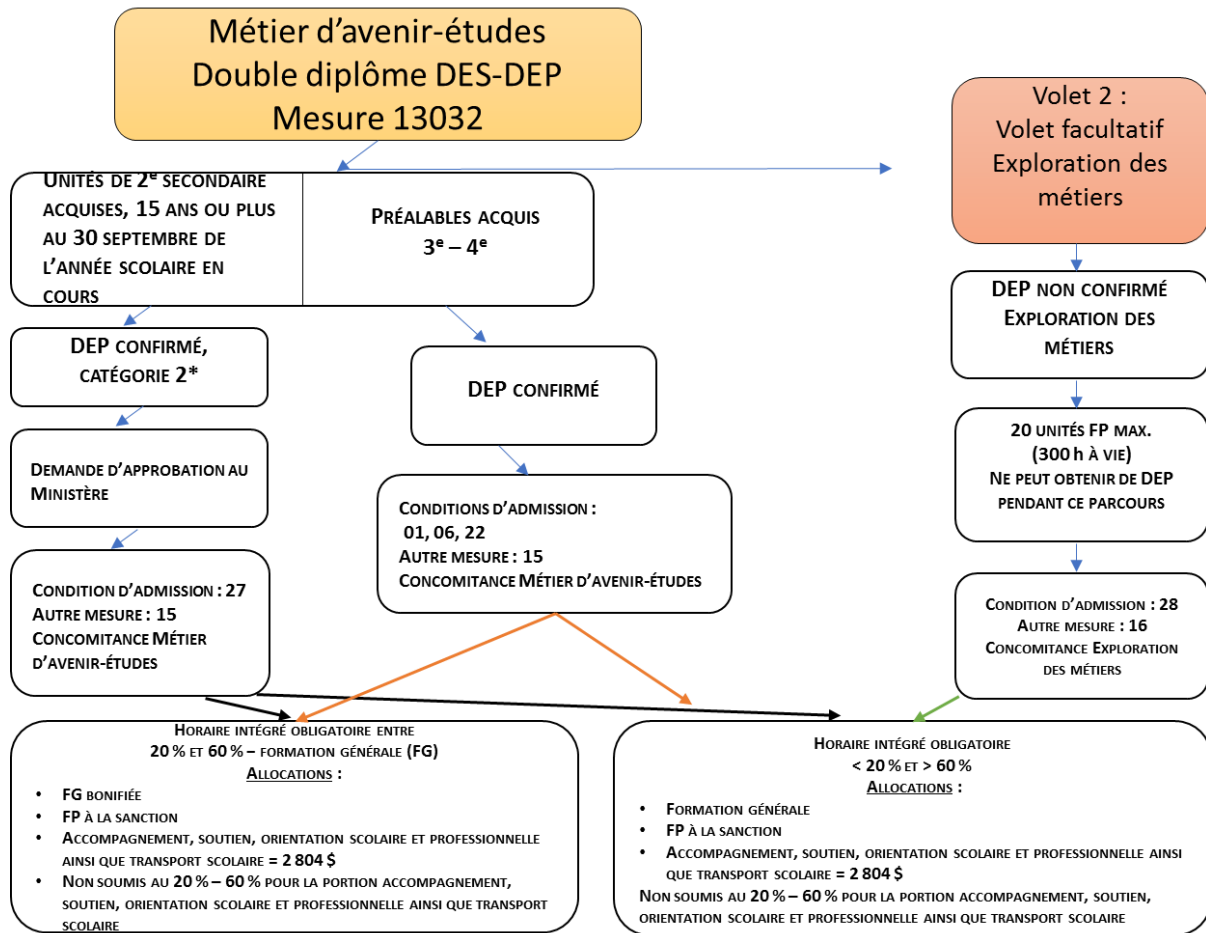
Métier d'avenir-études
Double diplôme DES-DEP
Mesure 13032

Volet 2 :
Volet facultatif
Exploration des métiers

Unités de $2^e$ secondaire acquises, 15 ans ou plus au 30 septembre de l'année scolaire en cours

Préalables acquis
$3^e$ – $4^e$

DEP non confirmé
Exploration des métiers

DEP confirmé, catégorie 2*

DEP confirmé

20 unités FP max.
(300 h à vie)
Ne peut obtenir de DEP pendant ce parcours

Demande d'approbation au Ministère

Conditions d'admission :
01, 06, 22
Autre mesure : 15
Concomitance Métier d'avenir-études

Condition d'admission : 27
Autre mesure : 15
Concomitance Métier d'avenir-études

Condition d'admission : 28
Autre mesure : 16
Concomitance Exploration des métiers

Horaire intégré obligatoire entre
20 % et 60 % – formation générale (FG)
Allocations :
• FG bonifiée
• FP à la sanction
• Accompagnement, soutien, orientation scolaire et professionnelle ainsi que transport scolaire = 2 804 $
• Non soumis au 20 % – 60 % pour la portion accompagnement, soutien, orientation scolaire et professionnelle ainsi que transport scolaire

Horaire intégré obligatoire
< 20 % et > 60 %
Allocations :
• Formation générale
• FP à la sanction
• Accompagnement, soutien, orientation scolaire et professionnelle ainsi que transport scolaire = 2 804 $
Non soumis au 20 % – 60 % pour la portion accompagnement, soutien, orientation scolaire et professionnelle ainsi que transport scolaire